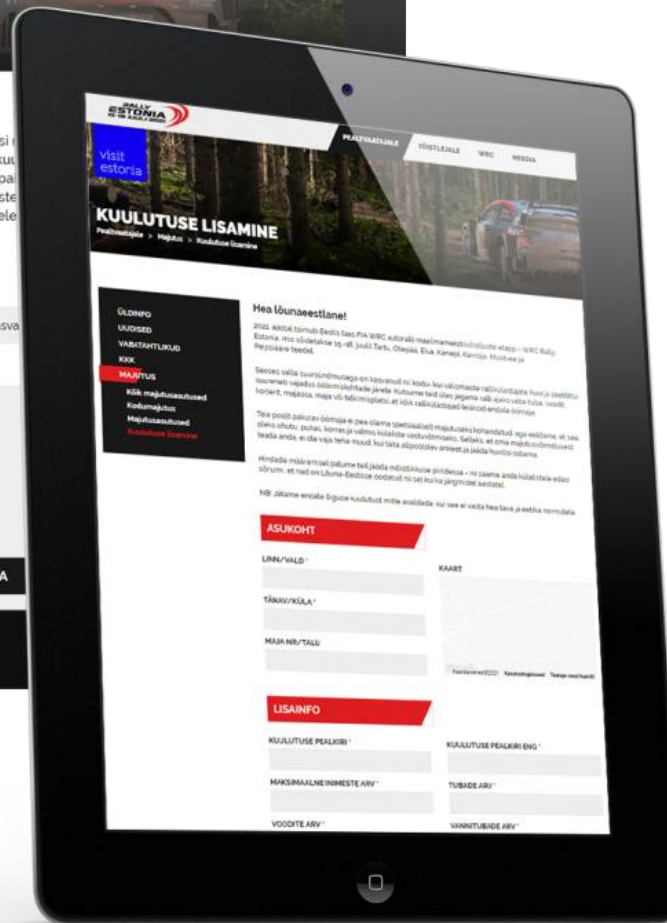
RALLY ESTONIA

PEALTVAATAJALE
VÕISTLEJALE
WRC
MEEDIA

visit estonia

KUULUTUSE LISAMINE

Pealtvaatajale > Majutus > Kuulutuse lisamine

ÜLDINFO
UUDISED
VABATAHTLIKUD
KKK
MAJUTUS
Kõik majutusasutused
Kodumajutus
Majutusasutused
Kuulutuse lisamine

Hea lõunaeestlane!

2021. aastal toimub Eestis taas FIA WRC autoralli maailmameistrivõistluste etapp – WRC Rally Estonia, mis sõidetakse 15.-18. juulil Tartu, Otepää, Elva, Kanepi, Kambja, Nõo Valga ja Põlva teedel.

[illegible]

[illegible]

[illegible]

NB! Jätame endale õiguse kuulutust mitte avaldada, kui see ei vasta hea tava ja eetika normidele.

ASUKOHT

LINN/VALD *

TÄNAV/KÜLA *

MAJA NR/TALU

KAART

LISAINFO

KUULUTUSE PEALKIRI *

KUULUTUSE PEALKIRI ENG *

MAKSIMAALNE INIMESTE ARV *

TUBADE ARV *

VOODITE ARV *

VANNITUBADE ARV *